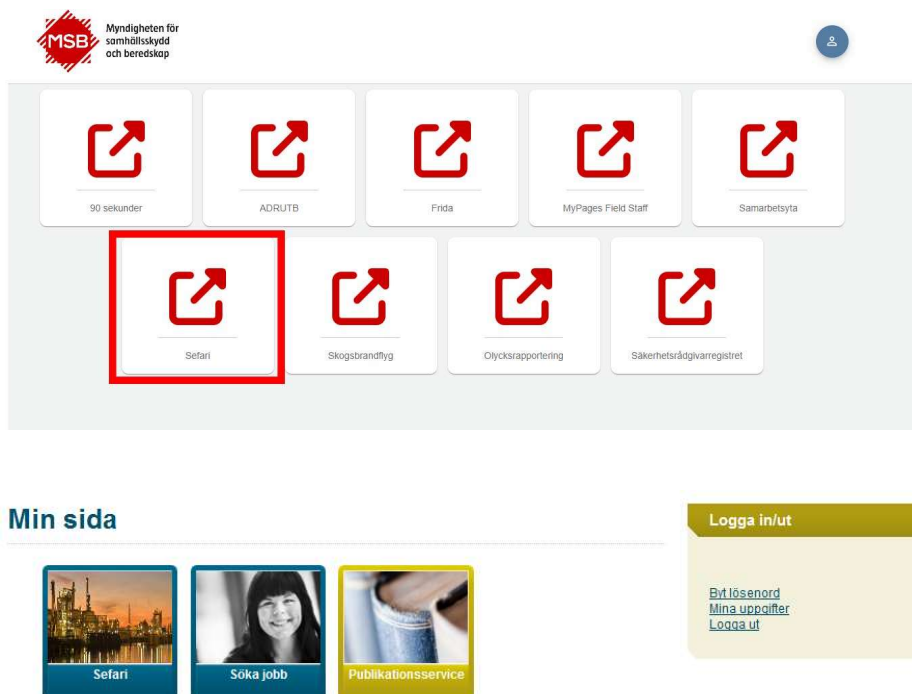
MSB Myndigheten för samhällsskydd och beredskap

90 sekunder

ADRUTB

Frida

MyPages Field Staff

Samarbetsyta

Sefari

Skogsbrandflyg

Olycksrapportering

Säkerhetsrådgivarregistret

Min sida

Logga in/ut

Byt lösenord
Mina uppgifter
Logga ut

Sefari

Söka jobb

Publikationsservice